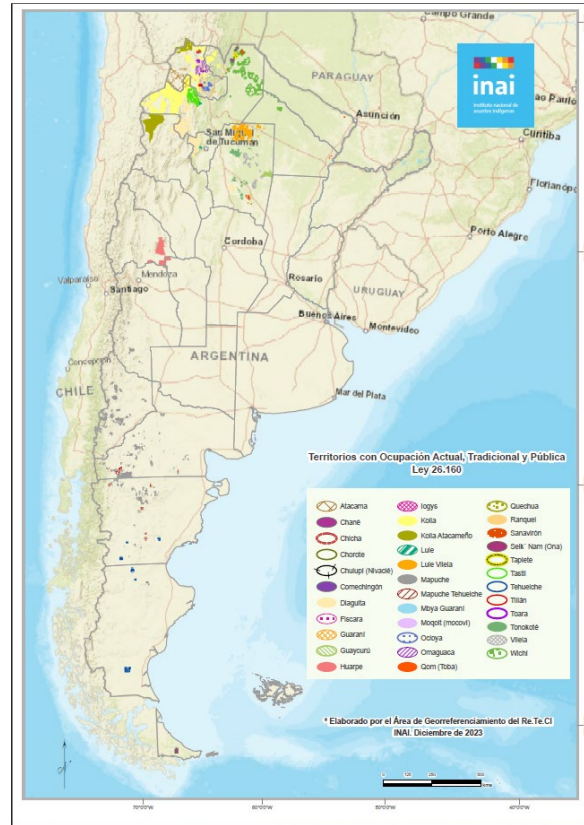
Campo Grande
inai
Instituto Nacional de Asuntos Indígenas
PARAGUAY
Asunción
São Paulo
Curitiba
San Miguel de Tucumán
Florianópolis
Porto Alegre
Córdoba
Rosario
URUGUAY
Valparaíso
Mendoza
Santiago
Buenos Aires
Montevideo
Concepción
ARGENTINA
CHILE
Mar del Plata

Territorios con Ocupación Actual, Tradicional y Pública
Ley 26.160

| | | |
|---|---|---|
| Atacama | Iogys | Quechua |
| Chané | Kolla | Ranquel |
| Chicha | Kolla Atacameño | Sanavirón |
| Chorote | Lule | Selk' Nam (Ona) |
| Chulupí (Nivaclé) | Lule Vilela | Tapiete |
| Comechingón | Mapuche | Tastil |
| Diaguita | Mapuche Tehuelche | Tehuelche |
| Fiscara | Mbya Guaraní | Tilián |
| Guaraní | Moqoit (mocoví) | Toara |
| Guaycurú | Ocloya | Tonokoté |
| Huarpe | Omaguaca | Vilela |
| | Qom (Toba) | Wichí |

* Elaborado por el Área de Georreferenciamiento del Re.Te.Ci
INAI. Diciembre de 2023

0 125 250 500
Km

70°0'0"W
60°0'0"W
50°0'0"W
40°0'0"W